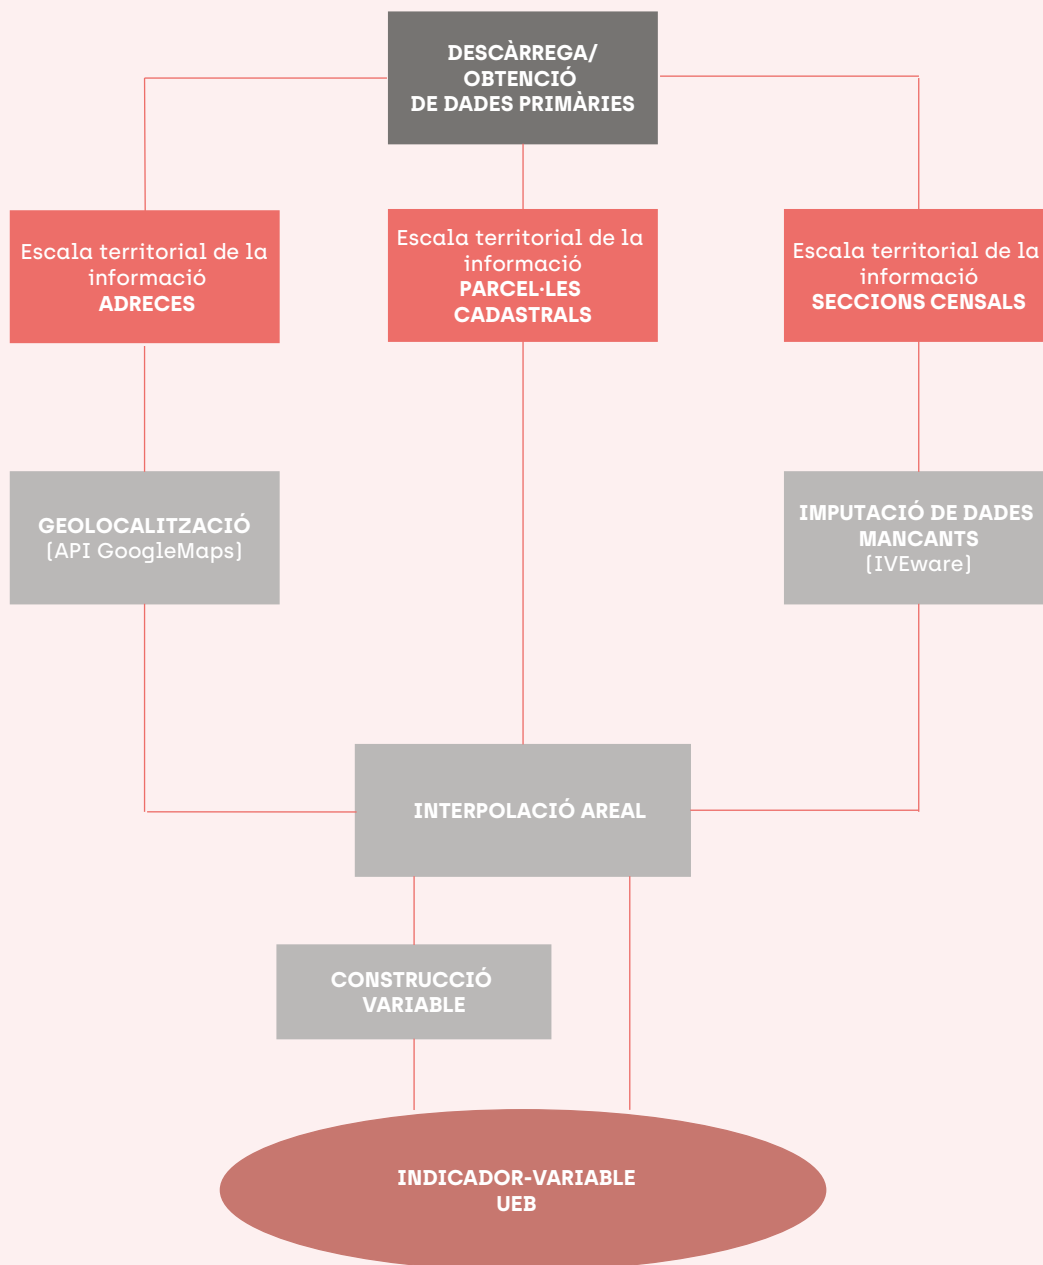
DESCÀRREGA/
OBTENCIÓ
DE DADES PRIMÀRIES

Escala territorial de la informació
ADRECES

Escala territorial de la informació
PARCEL·LES CADASTRALS

Escala territorial de la informació
SECCIONS CENSALS

GEOLOCALITZACIÓ
(API GoogleMaps)

IMPUTACIÓ DE DADES MANCANTS
(IVEware)

INTERPOLACIÓ AREAL

CONSTRUCCIÓ VARIABLE

INDICADOR-VARIABLE
UEB